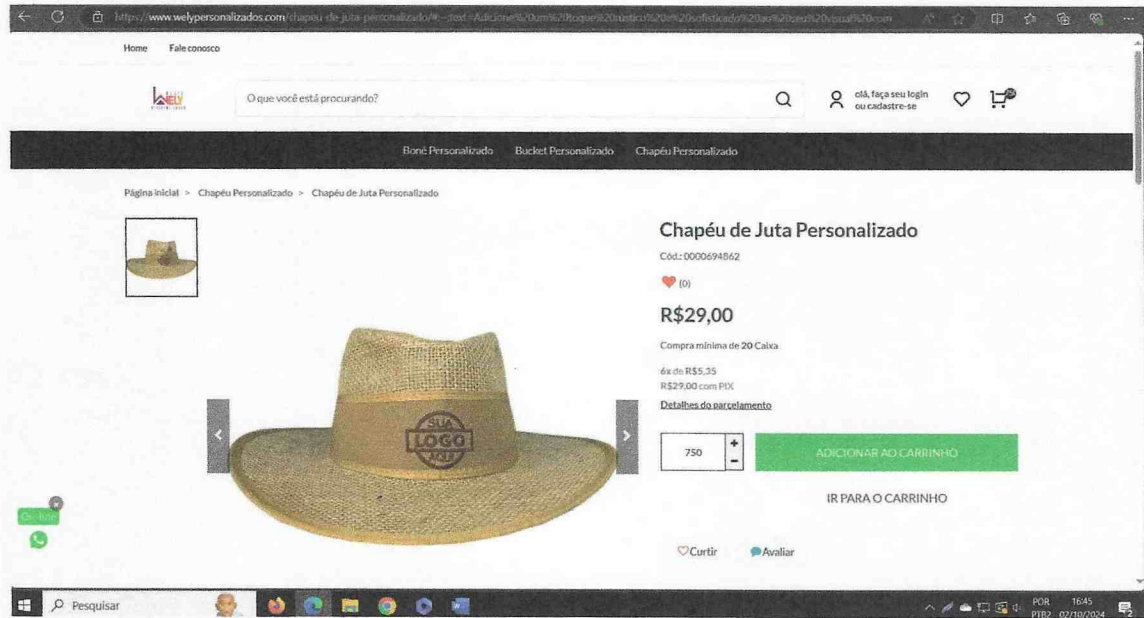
https://www.welypersonalizados.com/chapeu-de-juta-personalizado/#:~:text=Adicione%20um%20toque%20rustico%20e%20sofisticado%20ao%20seu%20visual%20com

Home Fale conosco

O que você está procurando?

olá, faça seu login ou cadastre-se

Boné Personalizado Bucket Personalizado Chapéu Personalizado

Página inicial > Chapéu Personalizado > Chapéu de Juta Personalizado

SUA LOGO AQUI

Chapéu de Juta Personalizado

Cód.: 0000694862

(0)

R$29,00

Compra mínima de 20 Caixa

6x de R$5,35
R$29,00 com PIX

Detalhes do parcelamento

750

ADICIONAR AO CARRINHO

IR PARA O CARRINHO

Curtir Avaliar

Online

Pesquisar

POR PTB2 16:45 02/10/2024